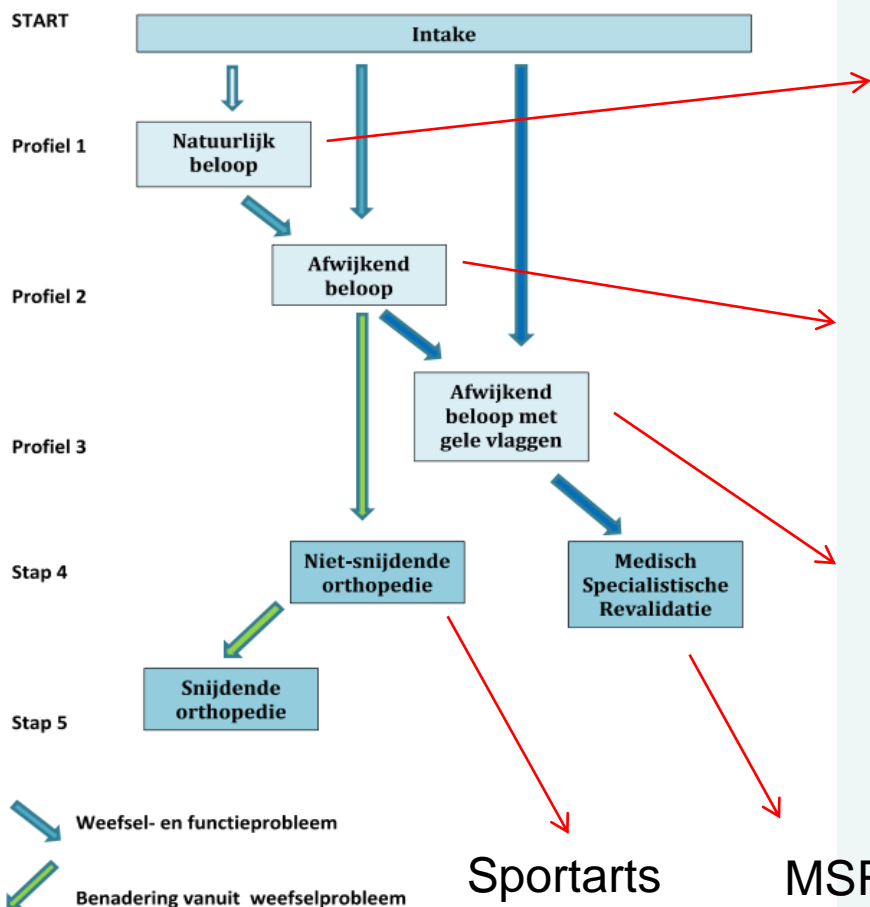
START

Intake

Profiel 1

Natuurlijk beloop

Profiel 2

Afwijkend beloop

Profiel 3

Afwijkend beloop met gele vlaggen

Stap 4

Niet-snijdende orthopedie

Medisch Specialistische Revalidatie

Stap 5

Snijdende orthopedie

Weefsel- en functieprobleem

Benadering vanuit weefselprobleem

Sportarts

MS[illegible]